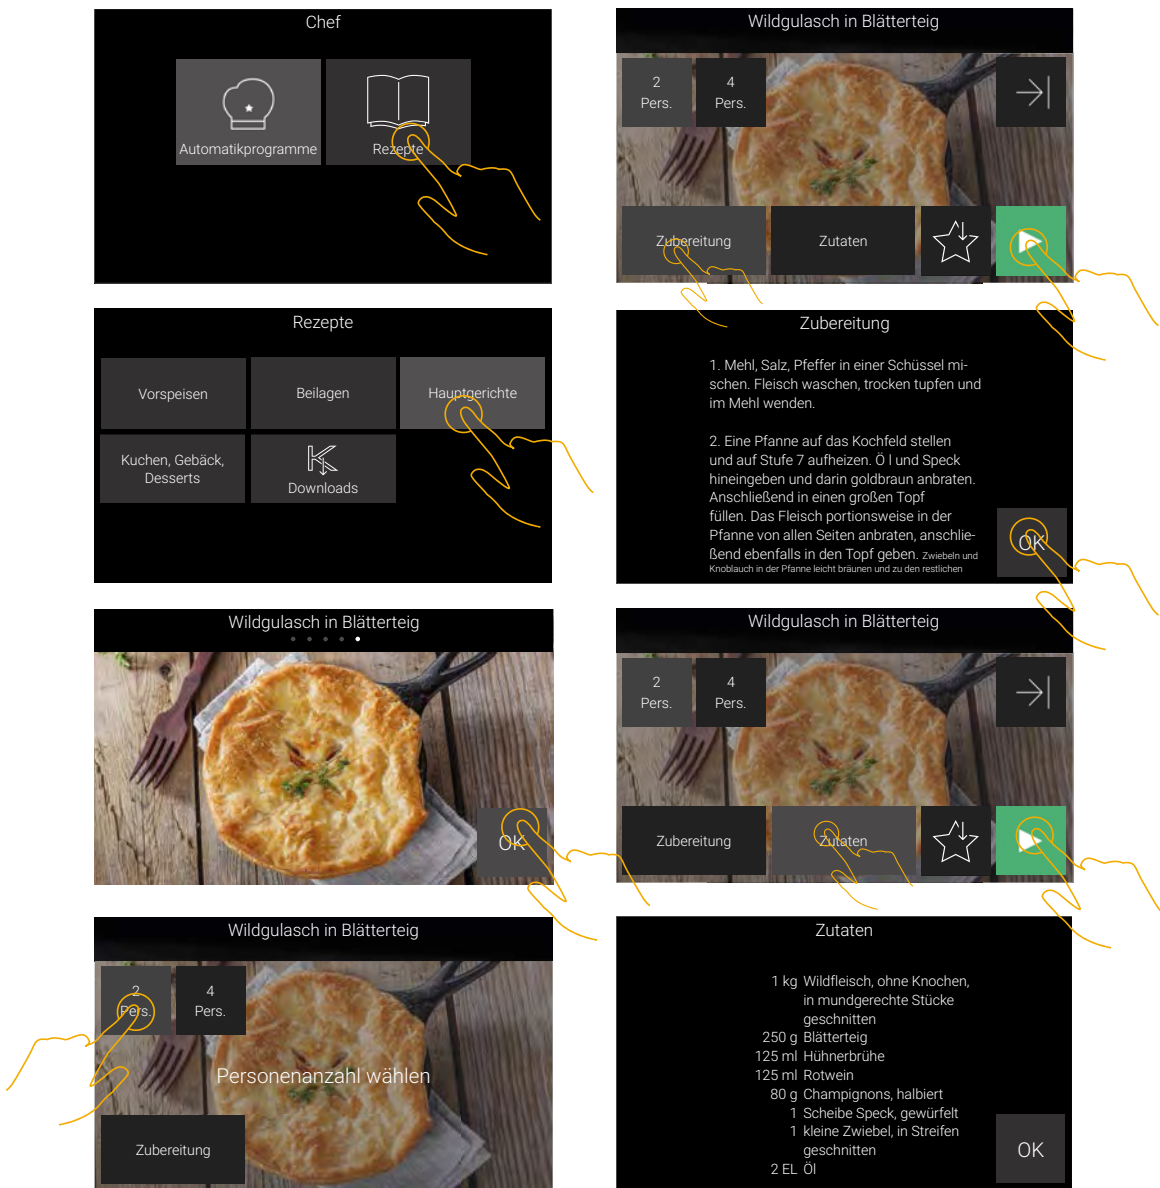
Chef

Automatikprogramme

Rezepte

Rezepte

Vorspeisen

Beilagen

Hauptgerichte

Kuchen, Gebäck, Desserts

Downloads

Wildgulasch in Blätterteig

OK

Wildgulasch in Blätterteig

2 Pers.

4 Pers.

Personenanzahl wählen

Zubereitung

Wildgulasch in Blätterteig

2 Pers.

4 Pers.

Zubereitung

Zutaten

Zubereitung

1. Mehl, Salz, Pfeffer in einer Schüssel mischen. Fleisch waschen, trocken tupfen und im Mehl wenden.

2. Eine Pfanne auf das Kochfeld stellen und auf Stufe 7 aufheizen. Ö l und Speck hineingeben und darin goldbraun anbraten. Anschließend in einen großen Topf füllen. Das Fleisch portionsweise in der Pfanne von allen Seiten anbraten, anschließend ebenfalls in den Topf geben. Zwiebeln und Knoblauch in der Pfanne leicht bräunen und zu den restlichen

OK

Wildgulasch in Blätterteig

2 Pers.

4 Pers.

Zubereitung

Zutaten

Zutaten

1 kg Wildfleisch, ohne Knochen, in mundgerechte Stücke geschnitten
250 g Blätterteig
125 ml Hühnerbrühe
125 ml Rotwein
80 g Champignons, halbiert
1 Scheibe Speck, gewürfelt
1 kleine Zwiebel, in Streifen geschnitten
2 EL Öl

OK